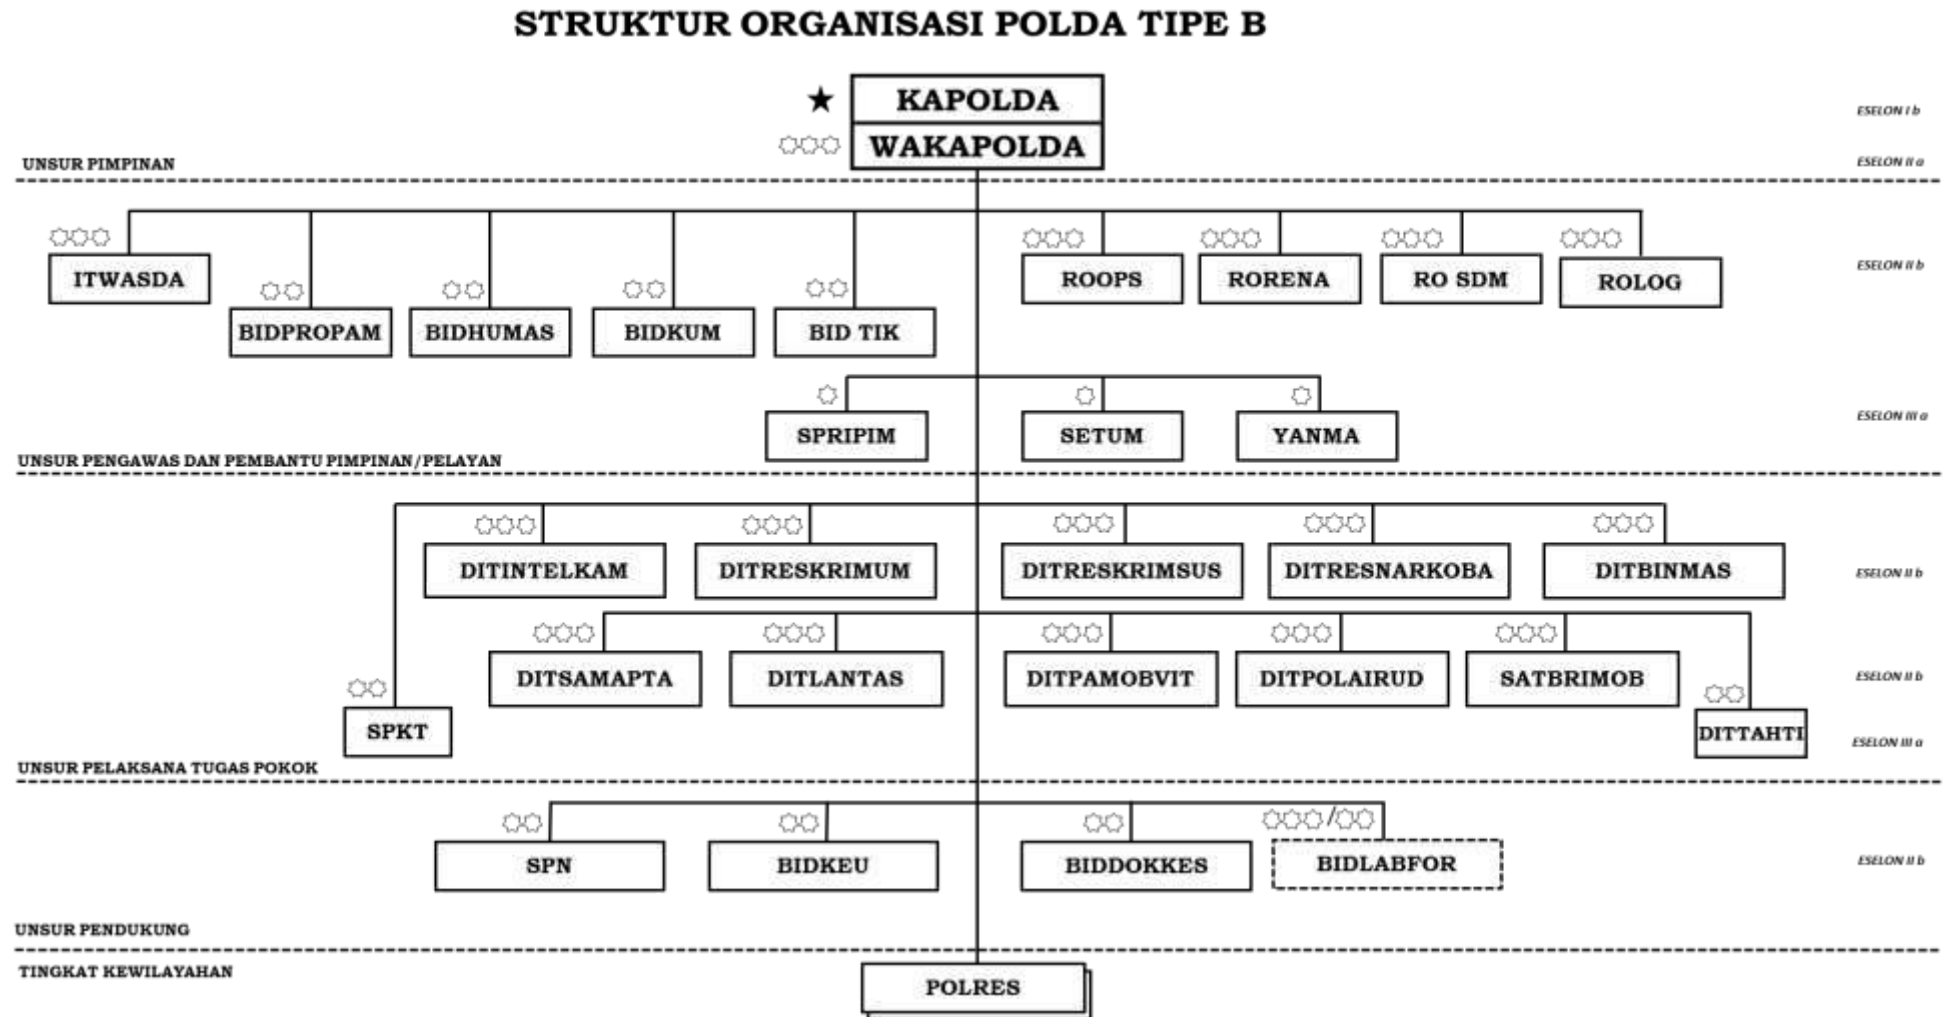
STRUKTUR ORGANISASI POLDA TIPE B

KAPOLDA
WAKAPOLDA

ESELON I b
ESELON II a

UNSUR PIMPINAN

ITWASDA
BIDPROPAM
BIDHUMAS
BIDKUM
BID TIK
ROOPS
RORENA
RO SDM
ROLOG

ESELON II b

SPRIPIM
SETUM
YANMA

ESELON III a

UNSUR PENGAWAS DAN PEMBANTU PIMPINAN/PELAYAN

DITINTELKAM
DITRESKRIMUM
DITRESKRIMSUS
DITRESNARKOBA
DITBINMAS

ESELON II b

DITSAMAPTA
DITLANTAS
DITPAMOBVIT
DITPOLAIRUD
SATBRIMOB

ESELON II b

SPKT
DITTAHTI

ESELON III a

UNSUR PELAKSANA TUGAS POKOK

SPN
BIDKEU
BIDDOKKES
BIDLABFOR

ESELON II b

UNSUR PENDUKUNG

TINGKAT KEWILAYAHAN

POLRES